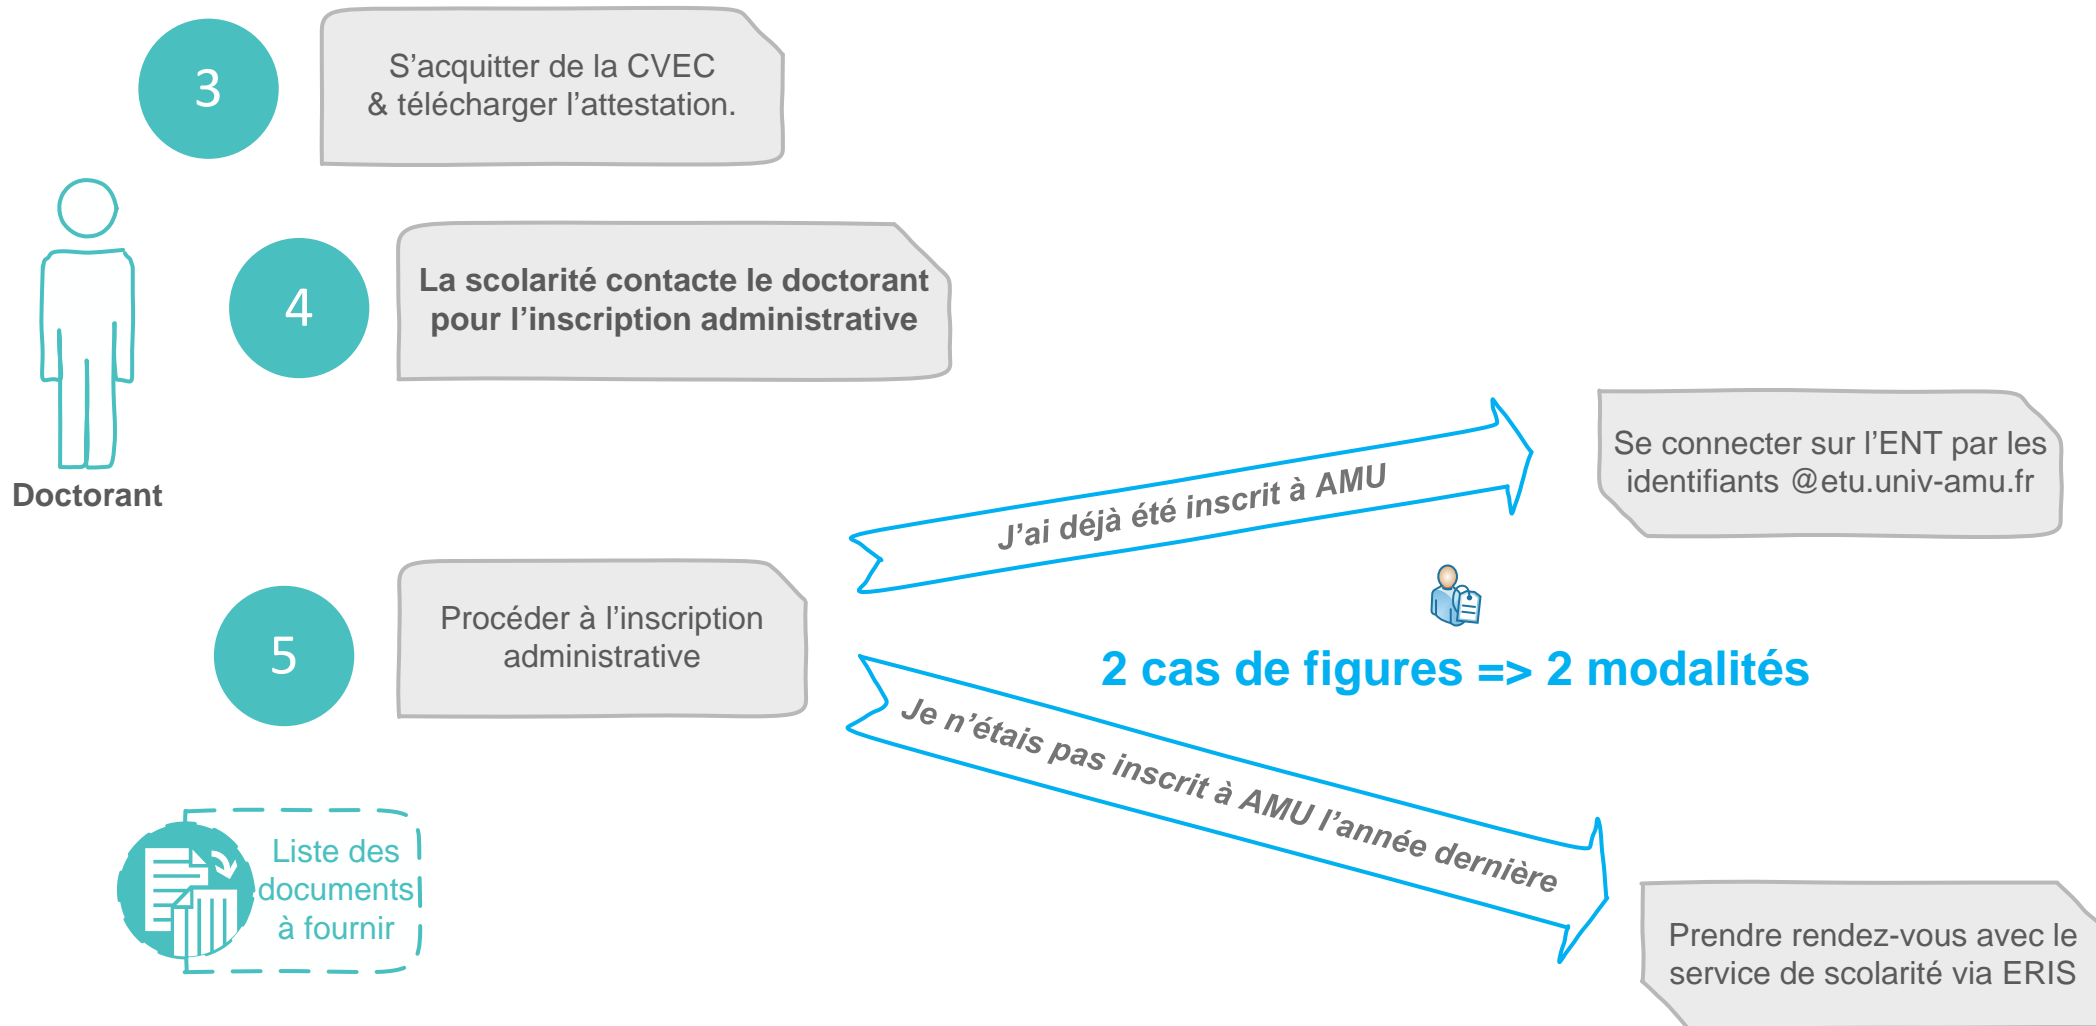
3

S’acquitter de la CVEC & télécharger l’attestation.

4

La scolarité contacte le doctorant pour l’inscription administrative

Doctorant

5

Procéder à l’inscription administrative

J’ai déjà été inscrit à AMU

Se connecter sur l’ENT par les identifiants @etu.univ-amu.fr

2 cas de figures => 2 modalités

Je n’étais pas inscrit à AMU l’année dernière

Prendre rendez-vous avec le service de scolarité via ERIS

Liste des documents à fournir